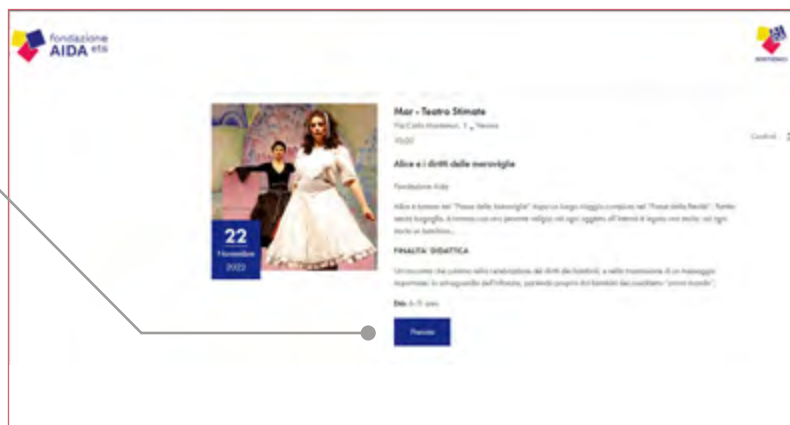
fondazione AIDA ets

22
Novembre
2022

Mar - Teatro Stimate
Via Carlo Montanari, 7, Verona
10:00

Alice e i diritti delle meraviglie

Fondazione Aida

Alice è tornata nel "Paese delle Meraviglie" dopo un lungo viaggio compiuto nel "Paese della Realtà". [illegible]

FINALITA' DIDATTICA

Un racconto che richiama alla celebrazione dei diritti dei bambini, e nella trasmissione di un messaggio importante: la salvaguardia dell'infanzia, partendo proprio dai bambini del quotidiano "vicino mondo".

Età: 6-11 anni

Prenota

Contrid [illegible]